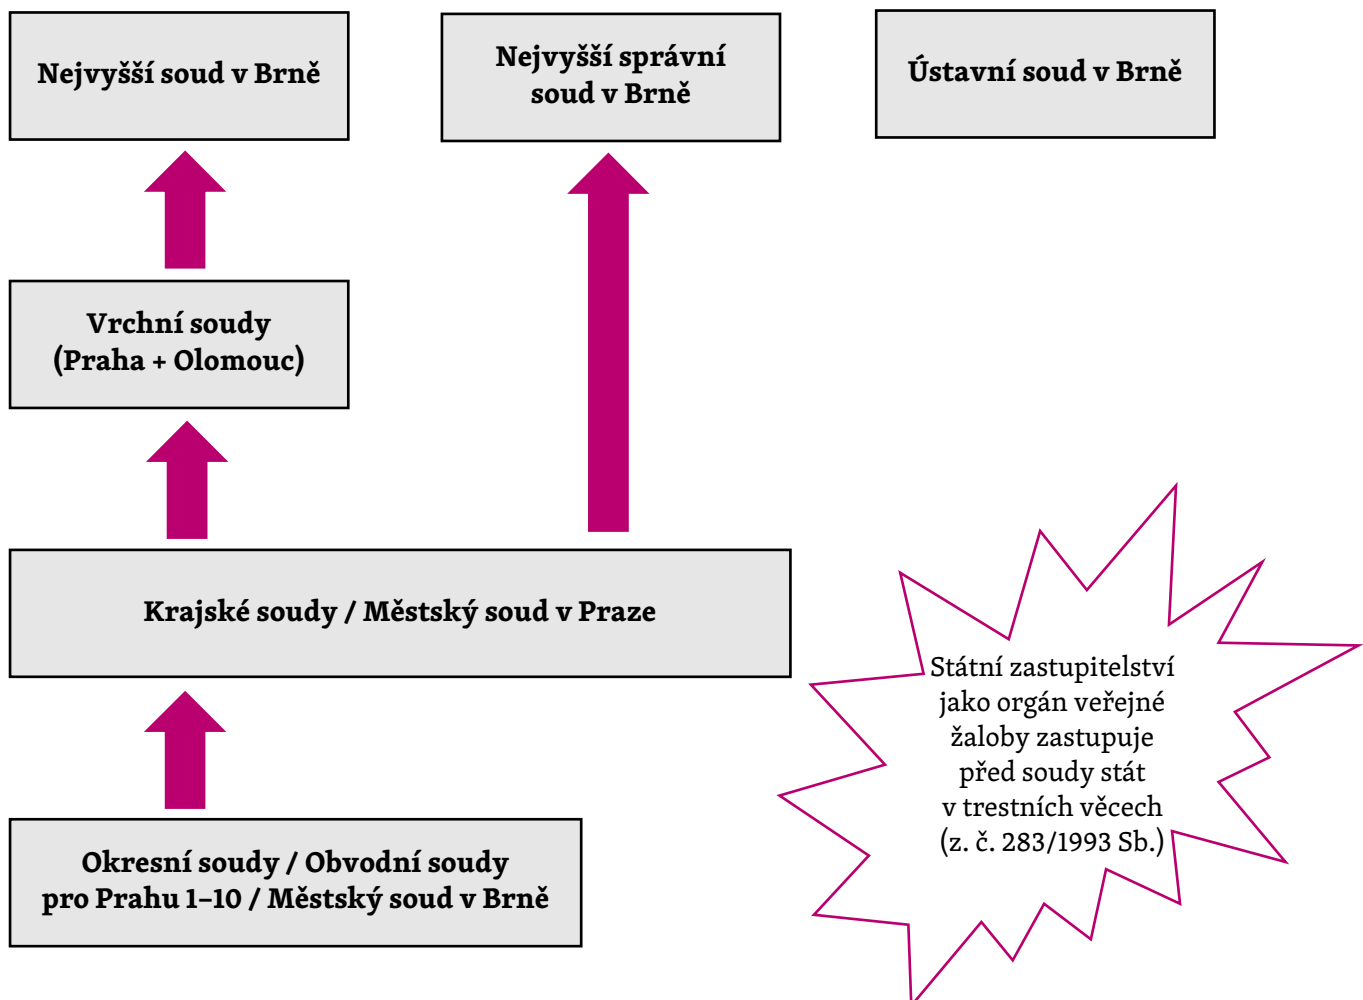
Nejvyšší soud v Brně

Nejvyšší správní soud v Brně

Ústavní soud v Brně

Vrchní soudy (Praha + Olomouc)

Krajské soudy / Městský soud v Praze

Okresní soudy / Obvodní soudy pro Prahu 1–10 / Městský soud v Brně

Státní zastupitelství jako orgán veřejné žaloby zastupuje před soudy stát v trestních věcech (z. č. 283/1993 Sb.)